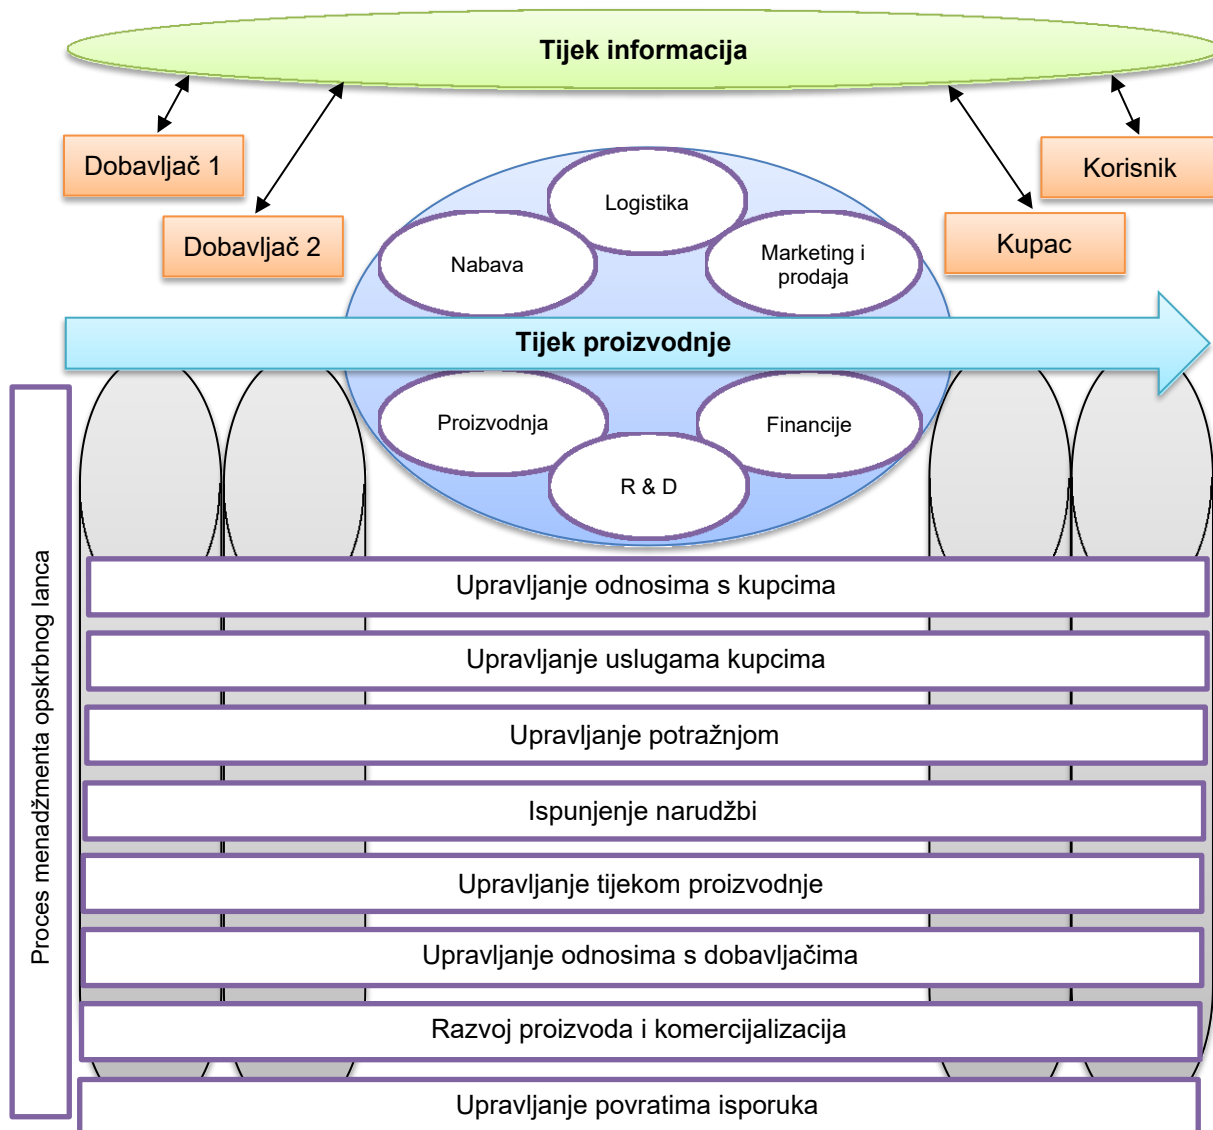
Tijek informacija

Dobavljač 1

Dobavljač 2

Korisnik

Kupac

Logistika

Nabava

Marketing i prodaja

Tijek proizvodnje

Proizvodnja

Financije

R & D

Proces menadžmenta opskrbnog lanca

Upravljanje odnosima s kupcima

Upravljanje uslugama kupcima

Upravljanje potražnjom

Ispunjenje narudžbi

Upravljanje tijekom proizvodnje

Upravljanje odnosima s dobavljačima

Razvoj proizvoda i komercijalizacija

Upravljanje povratima isporuka